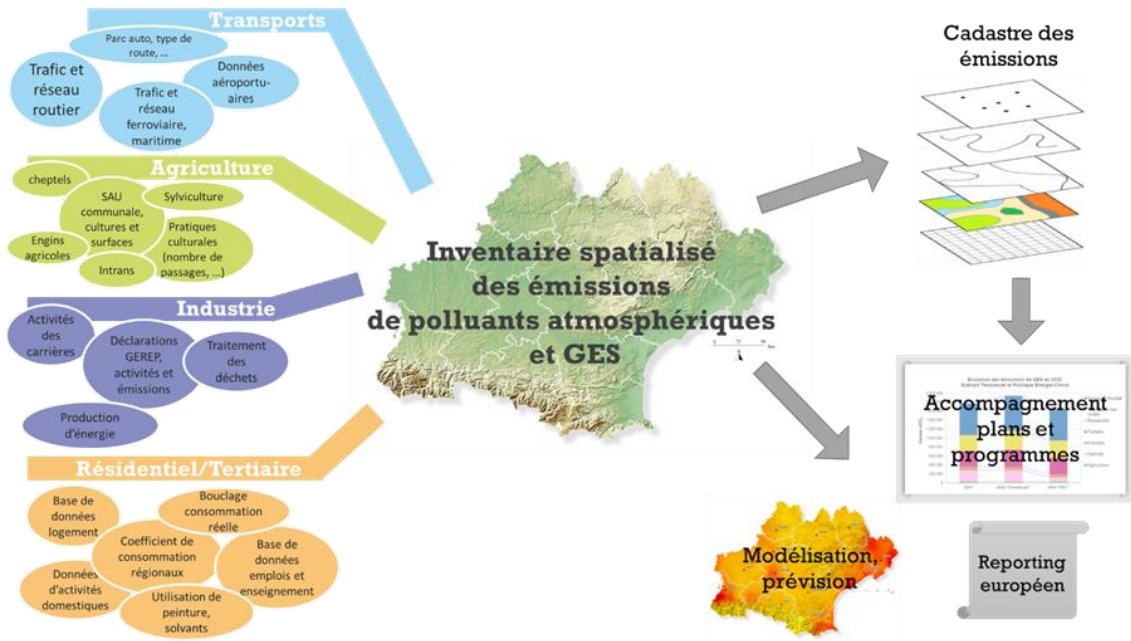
Transports

Parc auto, type de route, …

Trafic et réseau routier

Données aéroportuaires

Trafic et réseau ferroviaire, maritime

Agriculture

cheptels

SAU communale, cultures et surfaces

Sylviculture

Pratiques culturales (nombre de passages, …)

Engins agricoles

Intrans

Industrie

Activités des carrières

Déclarations GEREP, activités et émissions

Traitement des déchets

Production d'énergie

Résidentiel/Tertiaire

Base de données logement

Bouclage consommation réelle

Coefficient de consommation régionaux

Base de données emplois et enseignement

Données d'activités domestiques

Utilisation de peinture, solvants

Inventaire spatialisé des émissions de polluants atmosphériques et GES

Cadastre des émissions

Accompagnement plans et programmes

Modélisation, prévision

Reporting européen